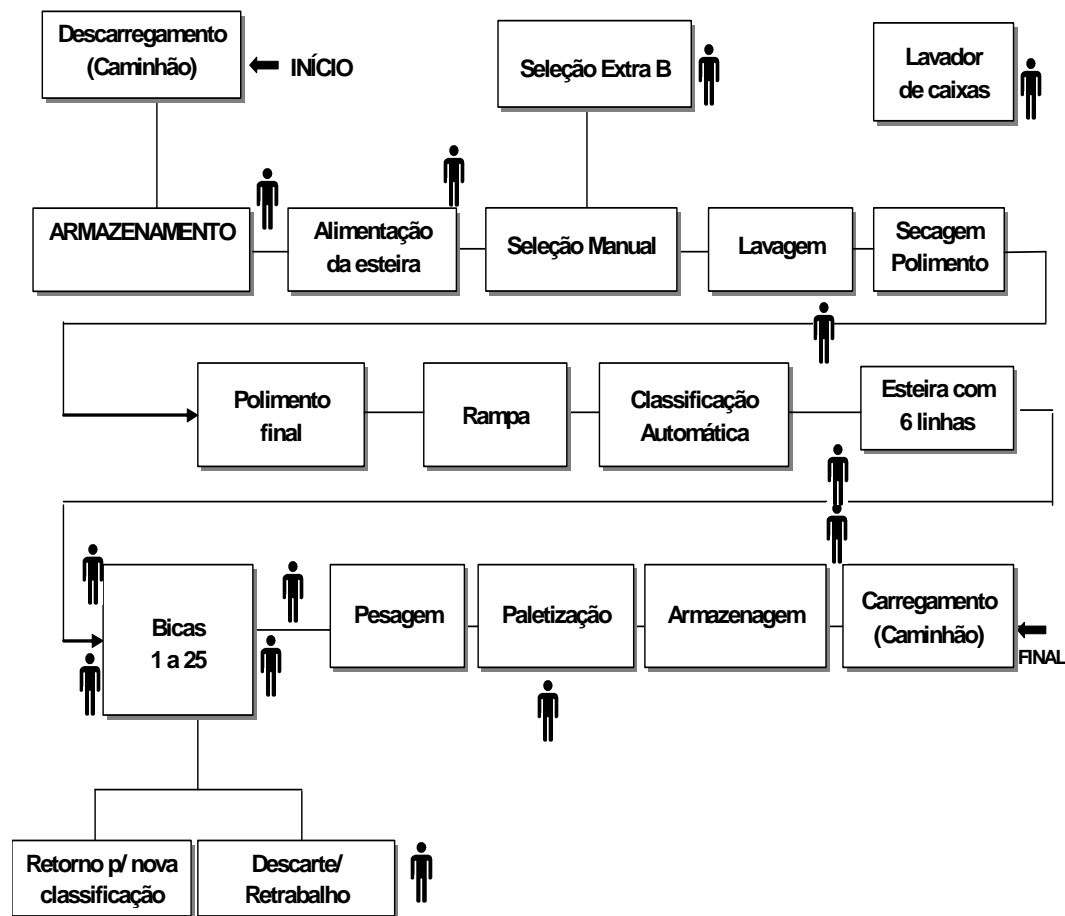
Descarregamento (Caminhão)

INÍCIO

Seleção Extra B

Lavador de caixas

ARMAZENAMENTO

Alimentação da esteira

Seleção Manual

Lavagem

Secagem Polimento

Polimento final

Rampa

Classificação Automática

Esteira com 6 linhas

Bicas 1 a 25

Pesagem

Paletização

Armazenagem

Carregamento (Caminhão)

FINAL

Retorno p/ nova classificação

Descarte/ Retrabalho